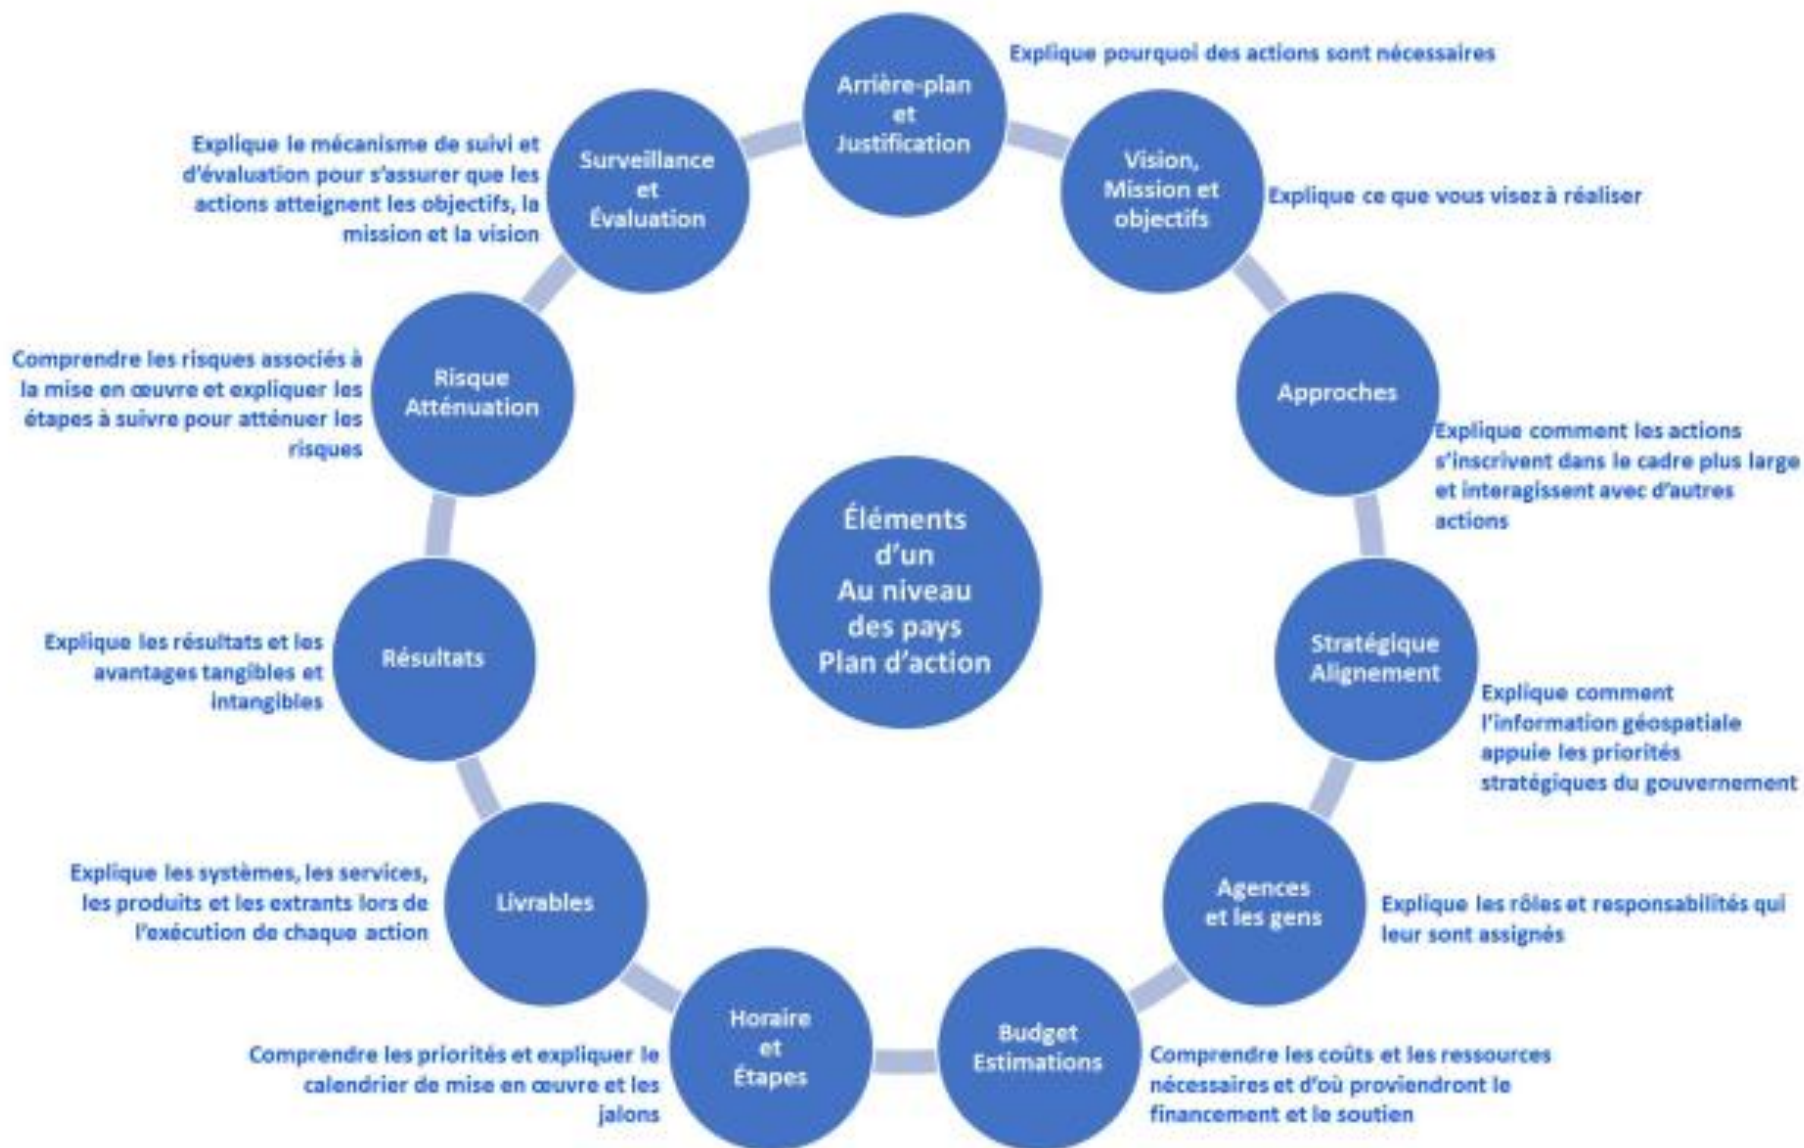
Éléments d'un Au niveau des pays Plan d'action

Arrière-plan et Justification

Explique pourquoi des actions sont nécessaires

Vision, Mission et objectifs

Explique ce que vous visez à réaliser

Approches

Explique comment les actions s'inscrivent dans le cadre plus large et interagissent avec d'autres actions

Stratégique Alignement

Explique comment l'information géospatiale appuie les priorités stratégiques du gouvernement

Agences et les gens

Explique les rôles et responsabilités qui leur sont assignés

Budget Estimations

Comprendre les coûts et les ressources nécessaires et d'où proviendront le financement et le soutien

Horaire et Étapes

Comprendre les priorités et expliquer le calendrier de mise en œuvre et les jalons

Livrables

Explique les systèmes, les services, les produits et les extrants lors de l'exécution de chaque action

Résultats

Explique les résultats et les avantages tangibles et intangibles

Risque Atténuation

Comprendre les risques associés à la mise en œuvre et expliquer les étapes à suivre pour atténuer les risques

Surveillance et Évaluation

Explique le mécanisme de suivi et d'évaluation pour s'assurer que les actions atteignent les objectifs, la mission et la vision